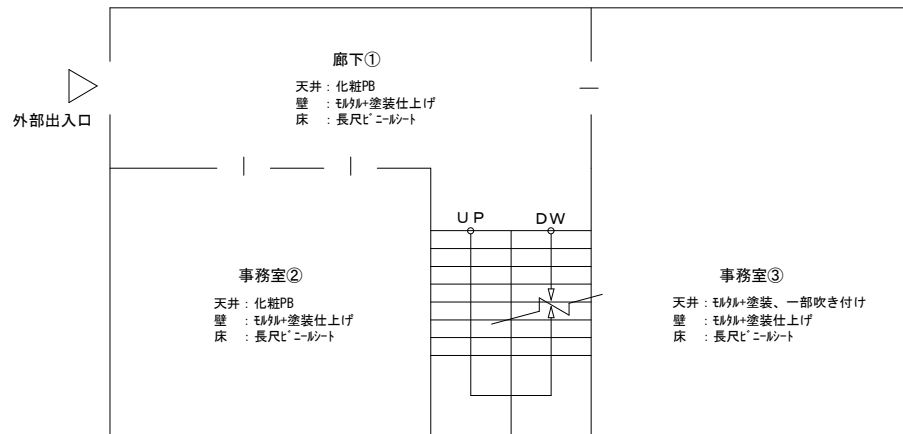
廊下①
天井：化粧PB
壁　：ﾓﾙﾀﾙ+塗装仕上げ
床　：長尺ﾋﾞﾆｰﾙｼｰﾄ

外部出入口

UP　DW

事務室②
天井：化粧PB
壁　：ﾓﾙﾀﾙ+塗装仕上げ
床　：長尺ﾋﾞﾆｰﾙｼｰﾄ

事務室③
天井：ﾓﾙﾀﾙ+塗装、一部吹き付け
壁　：ﾓﾙﾀﾙ+塗装仕上げ
床　：長尺ﾋﾞﾆｰﾙｼｰﾄ